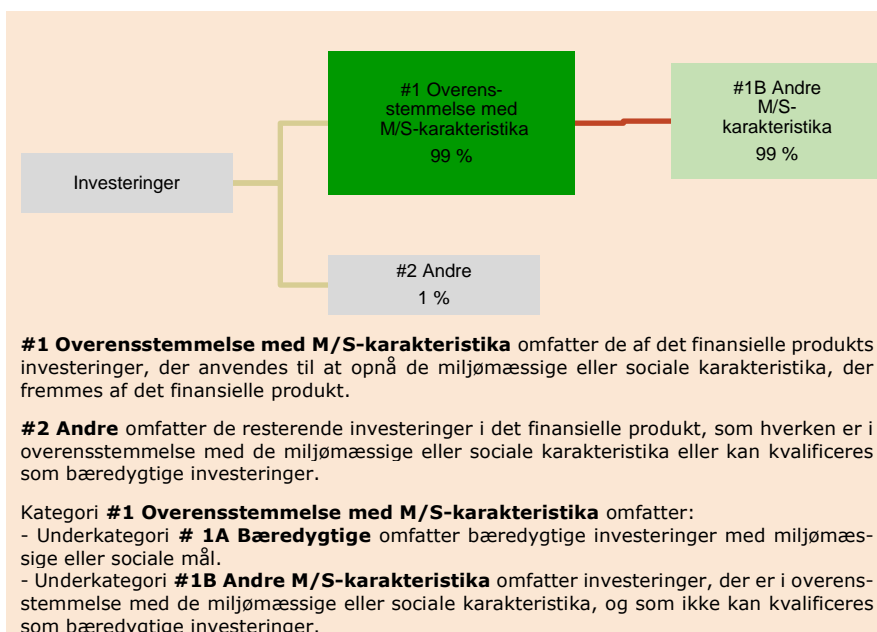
#1 Overensstemmelse med M/S-karakteristika
99 %

#1B Andre M/S-karakteristika
99 %

Investeringer

#2 Andre
1 %

**#1 Overensstemmelse med M/S-karakteristika** omfatter de af det finansielle produkts investeringer, der anvendes til at opnå de miljømæssige eller sociale karakteristika, der fremmes af det finansielle produkt.

**#2 Andre** omfatter de resterende investeringer i det finansielle produkt, som hverken er i overensstemmelse med de miljømæssige eller sociale karakteristika eller kan kvalificeres som bæredygtige investeringer.

Kategori **#1 Overensstemmelse med M/S-karakteristika** omfatter:
- Underkategori **# 1A Bæredygtige** omfatter bæredygtige investeringer med miljømæssige eller sociale mål.
- Underkategori **#1B Andre M/S-karakteristika** omfatter investeringer, der er i overensstemmelse med de miljømæssige eller sociale karakteristika, og som ikke kan kvalificeres som bæredygtige investeringer.